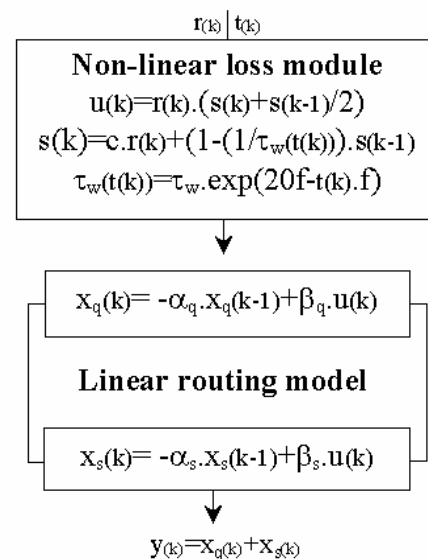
$r(k) \mid t(k)$

**Non-linear loss module**

$u(k)=r(k).(s(k)+s(k-1)/2)$

$s(k)=c.r(k)+(1-(1/\tau_w(t(k))).s(k-1)$

$\tau_w(t(k))=\tau_w.exp(20f-t(k).f)$

$x_q(k)= -\alpha_q.x_q(k-1)+\beta_q.u(k)$

**Linear routing model**

$x_s(k)= -\alpha_s.x_s(k-1)+\beta_s.u(k)$

$y(k)=x_q(k)+x_s(k)$